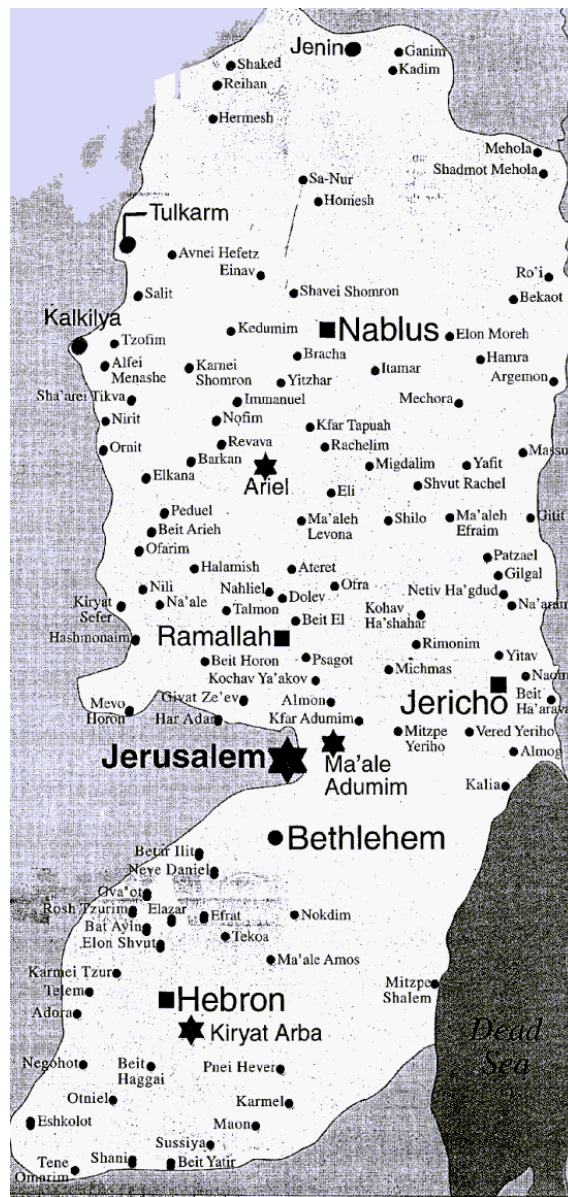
Jenin
Ganim
Kadim
Shaked
Reihan
Hermesh
Mehola
Shadmot Mehola
Sa-Nur
Homesh
Tulkarm
Avnei Hefetz
Einav
Ro'i
Salit
Shavei Shomron
Bekaot
Kalkilya
Tzofim
Kedumim
Nablus
Elon Moreh
Alfei Menashe
Karnei Shomron
Bracha
Yitzhar
Itamar
Hamra
Argemon
Sha'arei Tikva
Immanuel
Mechora
Nirit
Nofim
Kfar Tapuah
Ornit
Revava
Rachelim
Barkan
Elkana
Ariel
Migdalim
Yafit
Massu
Shvut Rachel
Eli
Peduel
Beit Arieh
Ma'aleh Levona
Shilo
Ma'aleh Efraim
Gitit
Ofarim
Halamish
Ateret
Patzael
Gilgal
Nili
Nahliel
Dolev
Ofra
Netiv Ha'gdud
Kiryat Sefer
Na'ale
Talmon
Beit El
Kohav Ha'shahar
Na'aran
Hashmonaim
Ramallah
Rimonim
Beit Horon
Psagot
Yitav
Kochav Ya'akov
Michmas
Nacin
Givat Ze'ev
Almon
Jericho
Beit Ha'arava
Mevo Horon
Har Adar
Kfar Adumim
Mitzpe Yeriho
Vered Yeriho
Almog
Jerusalem
Ma'ale Adumim
Kalia
Bethlehem
Betar Ilit
Neve Daniel
Ova'ot
Rosh Tzurim
Elazar
Efrat
Nokdim
Bat Ayin
Elon Shvut
Tekoa
Karmei Tzur
Ma'ale Amos
Telem
Mitzpe Shalem
Adora
Hebron
Kiryat Arba
Dead Sea
Negohot
Beit Haggai
Pnei Hever
Otniel
Karmel
Eshkolot
Maon
Sussiya
Tene Omarim
Shani
Beit Yatir